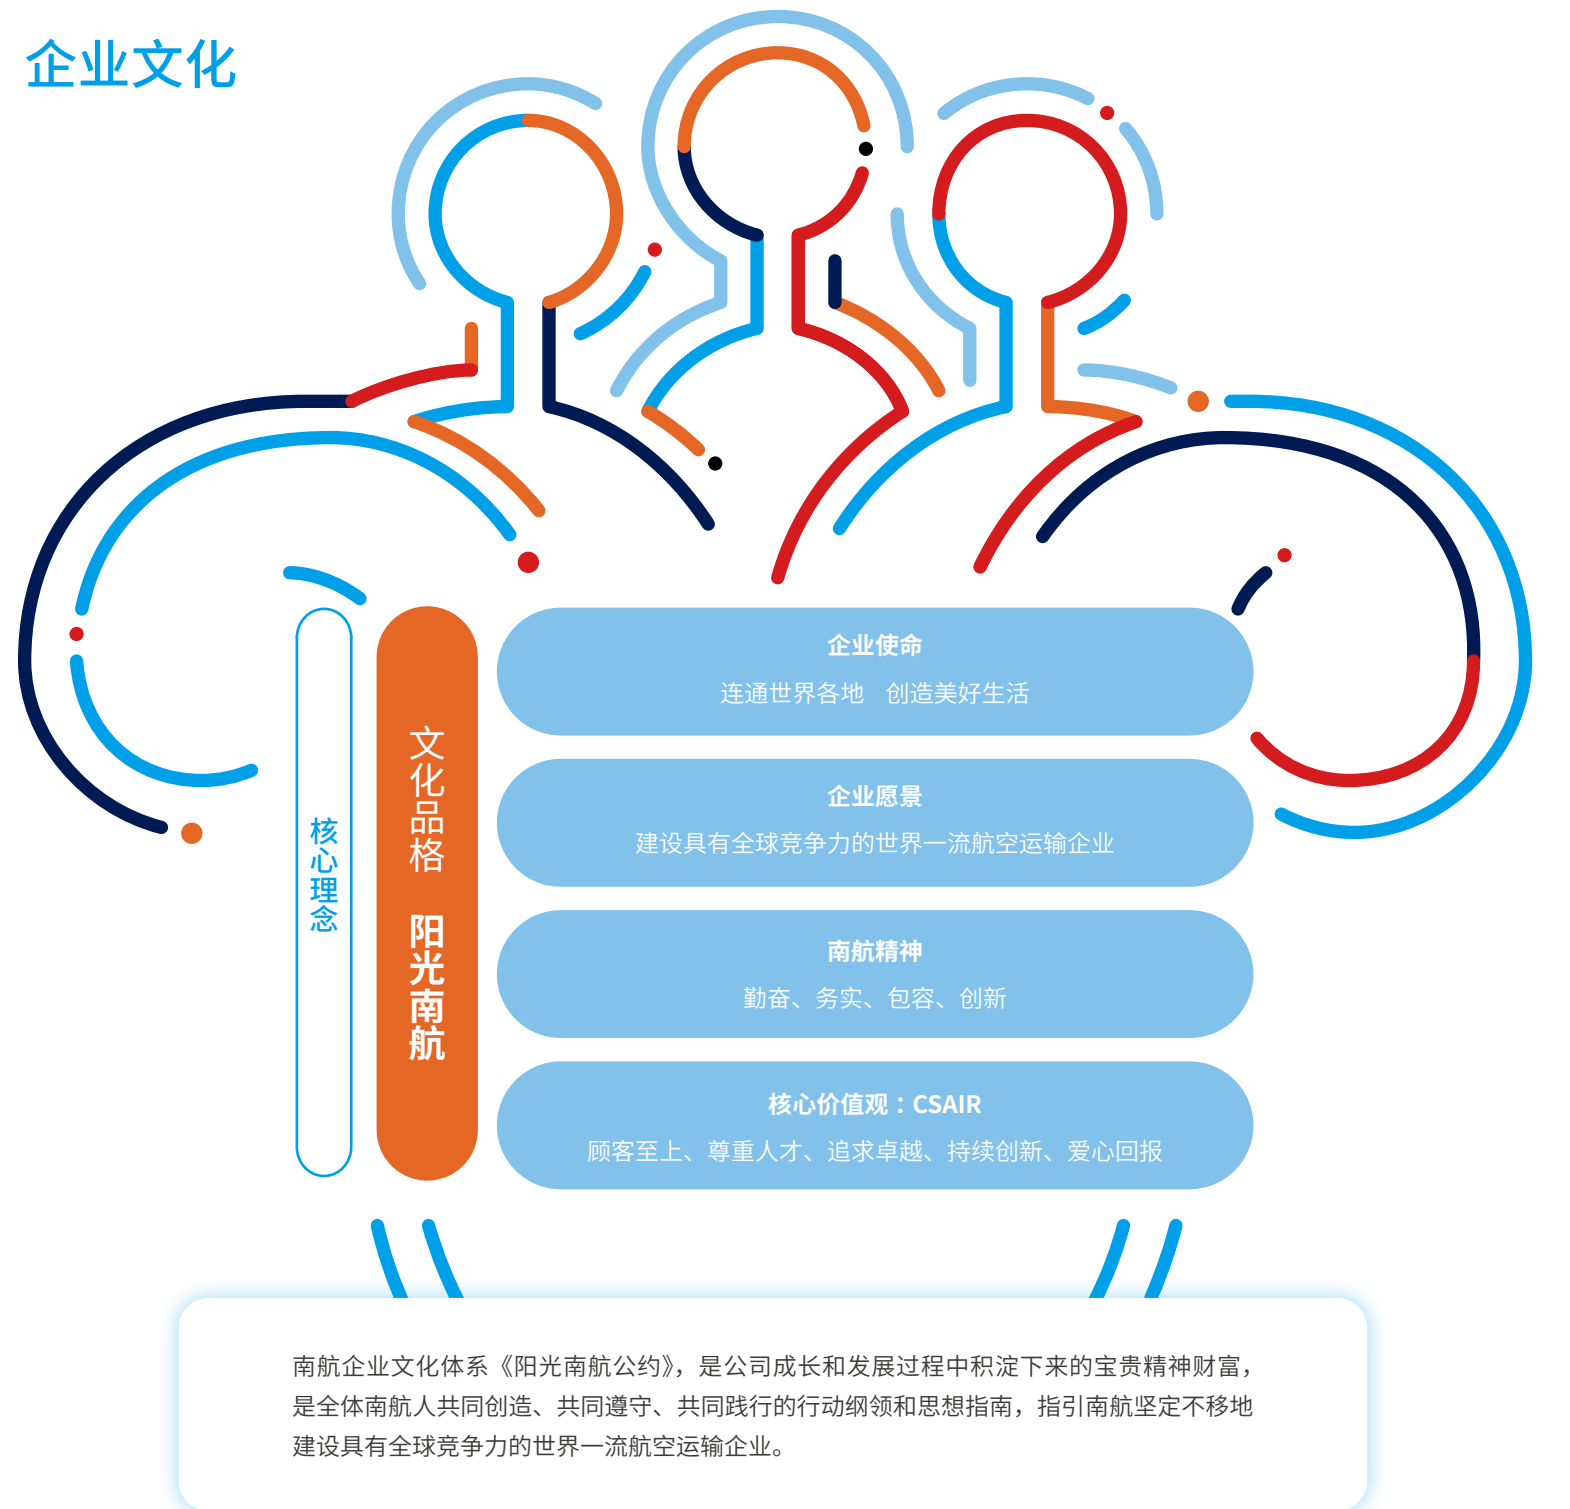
企业文化

核心理念

文化品格

阳光南航

企业使命

连通世界各地　创造美好生活

企业愿景

建设具有全球竞争力的世界一流航空运输企业

南航精神

勤奋、务实、包容、创新

核心价值观：CSAIR

顾客至上、尊重人才、追求卓越、持续创新、爱心回报

南航企业文化体系《阳光南航公约》，是公司成长和发展过程中积淀下来的宝贵精神财富，是全体南航人共同创造、共同遵守、共同践行的行动纲领和思想指南，指引南航坚定不移地建设具有全球竞争力的世界一流航空运输企业。